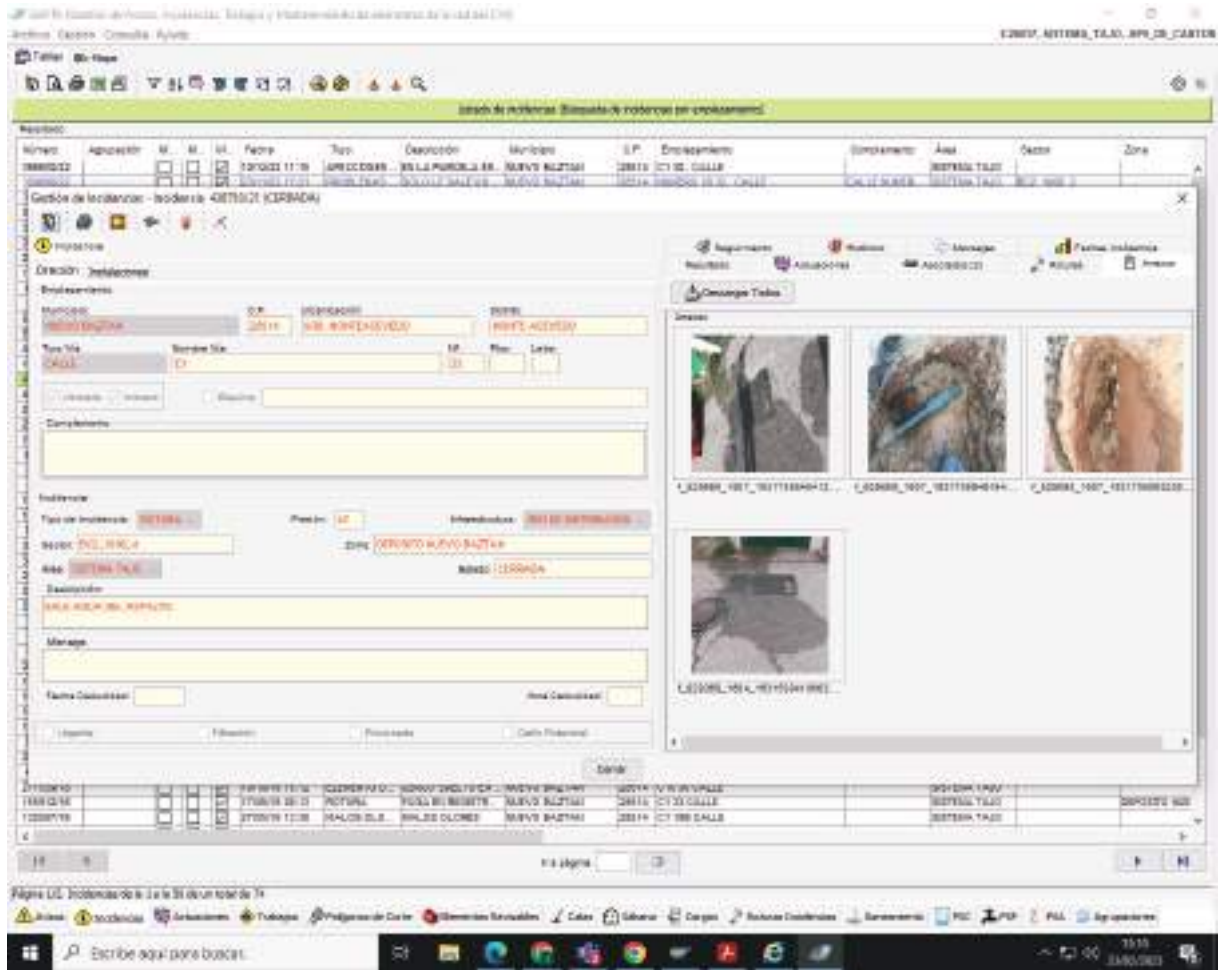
GAFR Gestión de Avisos, Incidencias, Trabajos y Mantenimiento de elementos de la red del CYII

Archivo Gestión Consulta Ayuda

E28037_SISTEMA_TAJO_APR_DE_CANTON

Tabla Mapa

Listado de incidencias (Búsqueda de incidencias por emplazamiento)

Resultado

| Número | Agrupación | M... | M... | Vi... | Fecha | Tipo | Descripción | Municipio | C.P. | Emplazamiento | Complemento | Área | Sector | Zona |
|---|---|---|---|---|---|---|---|---|---|---|---|---|---|---|
| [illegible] | | | | | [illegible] 11:19 | APROXIMAR... | EN LA PARCELA 35... | NUEVO BAZTAN | 28514 | C/ 35 CALLE | | SISTEMA TAJO | | |

Gestión de Incidencias - Incidencia 43870121 (CERRADA)

Incidencias

Dirección Instalaciones

Emplazamiento

Municipio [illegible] | C.P. 28514 | Urbanización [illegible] | Barrio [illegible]

Tipo Vía CALLE | Nombre Vía C/ | Nº 33 | Piso | Letra

Complemento

Incidencia

Tipo de Incidencia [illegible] | Presión | Infraestructura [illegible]

Sector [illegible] | Zona DEPOSITO NUEVO BAZTAN

Área SISTEMA TAJO | Estado CERRADA

Descripción

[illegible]

Mensaje

Fecha Caducidad | Hora Caducidad

Urgente | Filtración | Provocado | Daño Potencial

Seguimiento | Historico | Mensajes | Fechas Incidencia
Resultado | Actuaciones | Asociaciones | Avisos | Anexos

Descargar Todos

Imagen

1_E28085_1007_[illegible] | 1_E28085_1007_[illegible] | 1_E28085_1007_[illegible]

1_E28085_1654_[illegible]

Cerrar

| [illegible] | | | | | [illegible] | ELEMENTO D... | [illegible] | NUEVO BAZTAN | 28514 | C/ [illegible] CALLE | | SISTEMA TAJO | | |
|---|---|---|---|---|---|---|---|---|---|---|---|---|---|---|
| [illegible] | | | | | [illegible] | ROTURA | FUGA EN REGISTR... | NUEVO BAZTAN | 28514 | C/ 33 CALLE | | SISTEMA TAJO | | DEPOSITO NUE |
| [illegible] | | | | | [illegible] | MALOS OLO... | MALOS OLORES | NUEVO BAZTAN | 28514 | C/ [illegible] CALLE | | SISTEMA TAJO | | |

Ir a página

Página 1/3. Incidencias de la 1 a la 30 de un total de 7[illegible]

Avisos Incidencias Actuaciones Trabajos Polígonos de Corte Elementos Revisables Catas Sábanas Cargas Roturas Conferencias Saneamiento PDC PDF PAL Agrupaciones

Escribe aquí para buscar